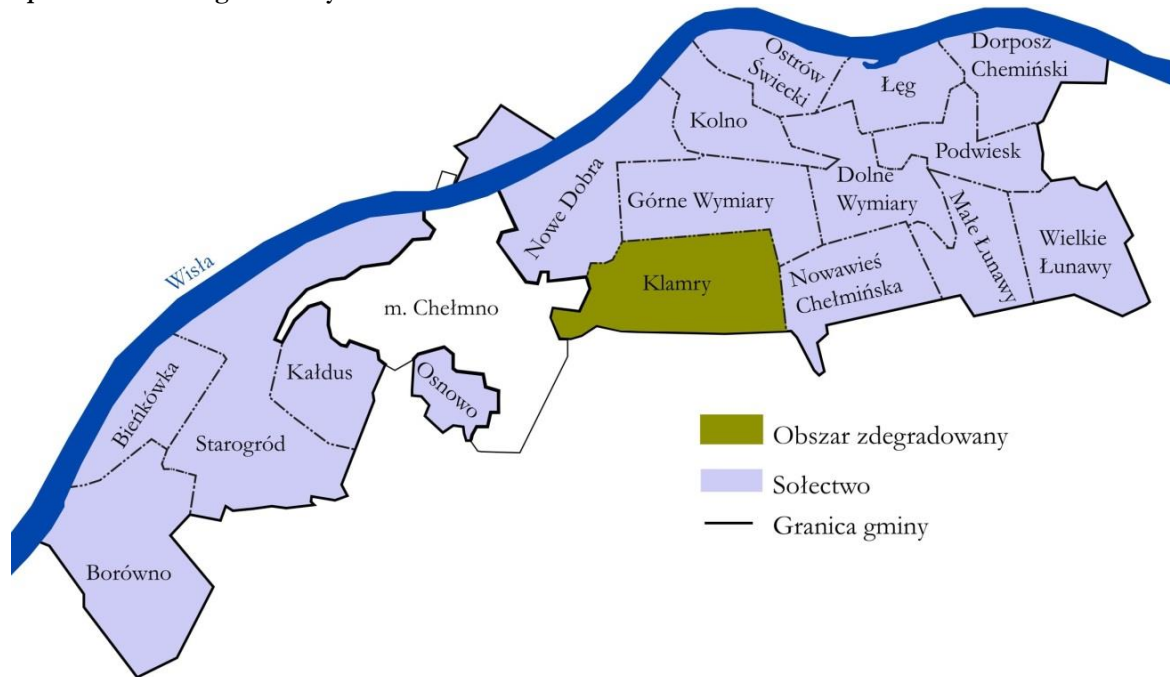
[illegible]

Ostrów Świecki

Dorposz Chemiński

Łęg

Kolno

Podwiesk

Nowe Dobra

Górne Wymiary

Dolne Wymiary

Małe Łunawy

Wielkie Łunawy

Wisła

Klamry

Nowawieś Chełmińska

m. Chełmno

Kałdus

Osnowo

Bieńkówka

Starogród

Borówno

Obszar zdegradowany

Sołectwo

Granica gminy